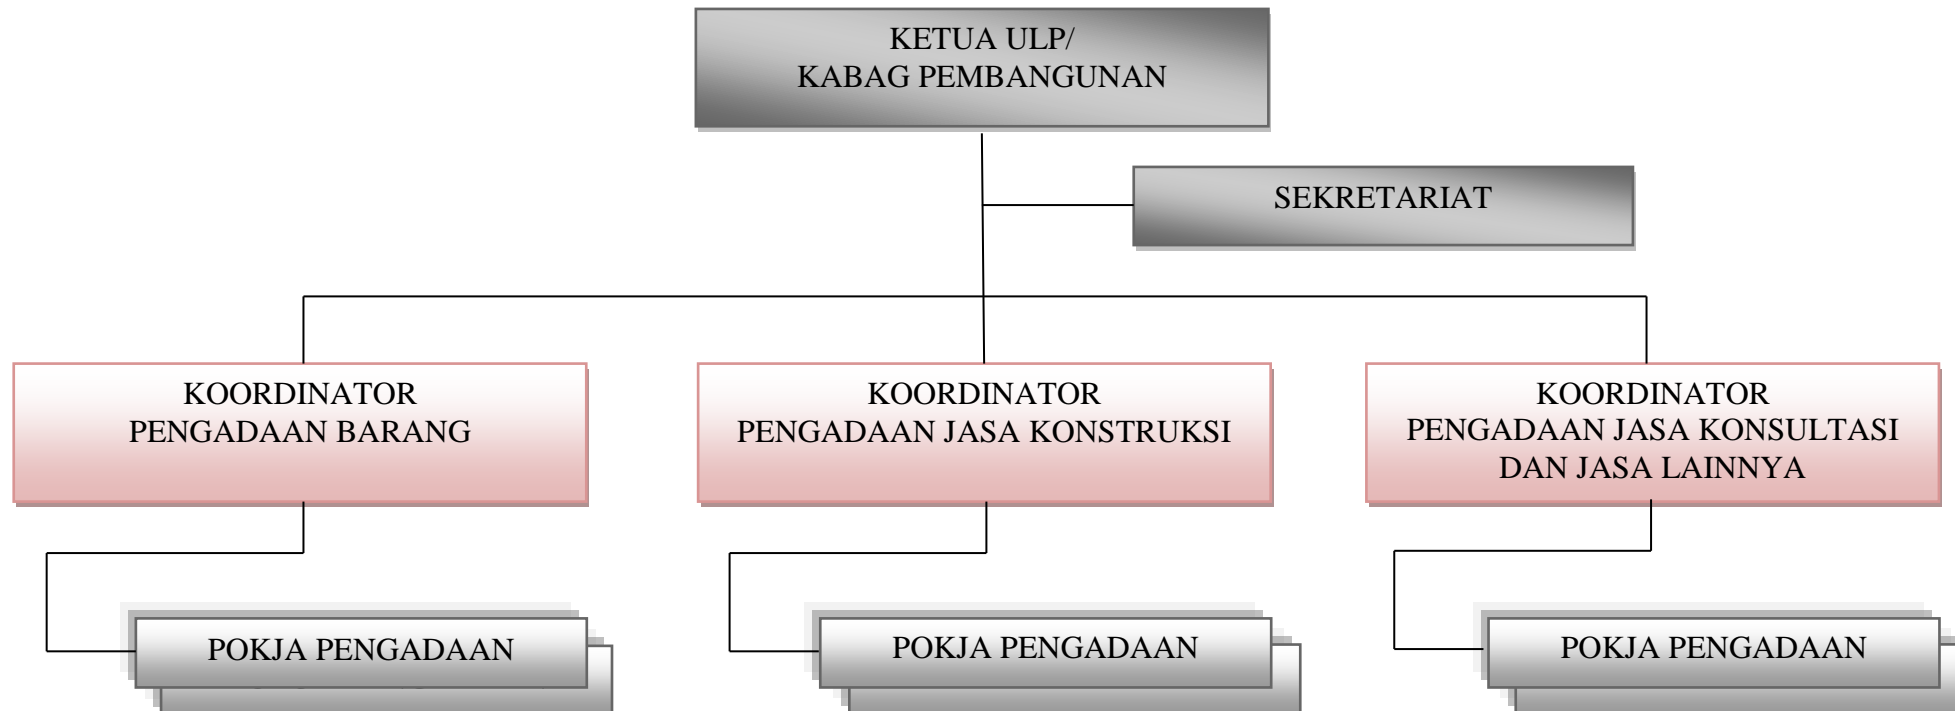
KETUA ULP/
KABAG PEMBANGUNAN

SEKRETARIAT

KOORDINATOR
PENGADAAN BARANG

KOORDINATOR
PENGADAAN JASA KONSTRUKSI

KOORDINATOR
PENGADAAN JASA KONSULTASI DAN JASA LAINNYA

POKJA PENGADAAN

POKJA PENGADAAN

POKJA PENGADAAN